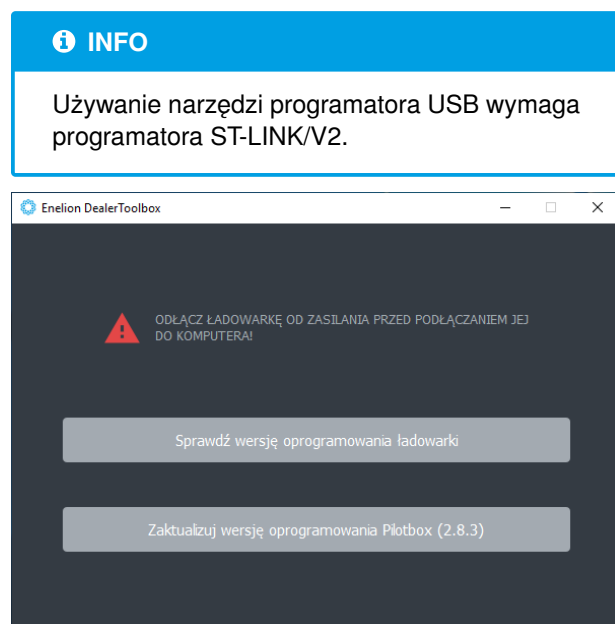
INFO

Używanie narzędzi programatora USB wymaga programatora ST-LINK/V2.

Enelion DealerToolbox

ODŁĄCZ ŁADOWARKĘ OD ZASILANIA PRZED PODŁĄCZANIEM JEJ DO KOMPUTERA!

Sprawdź wersję oprogramowania ładowarki

Zaktualizuj wersję oprogramowania Pilotbox (2.8.3)